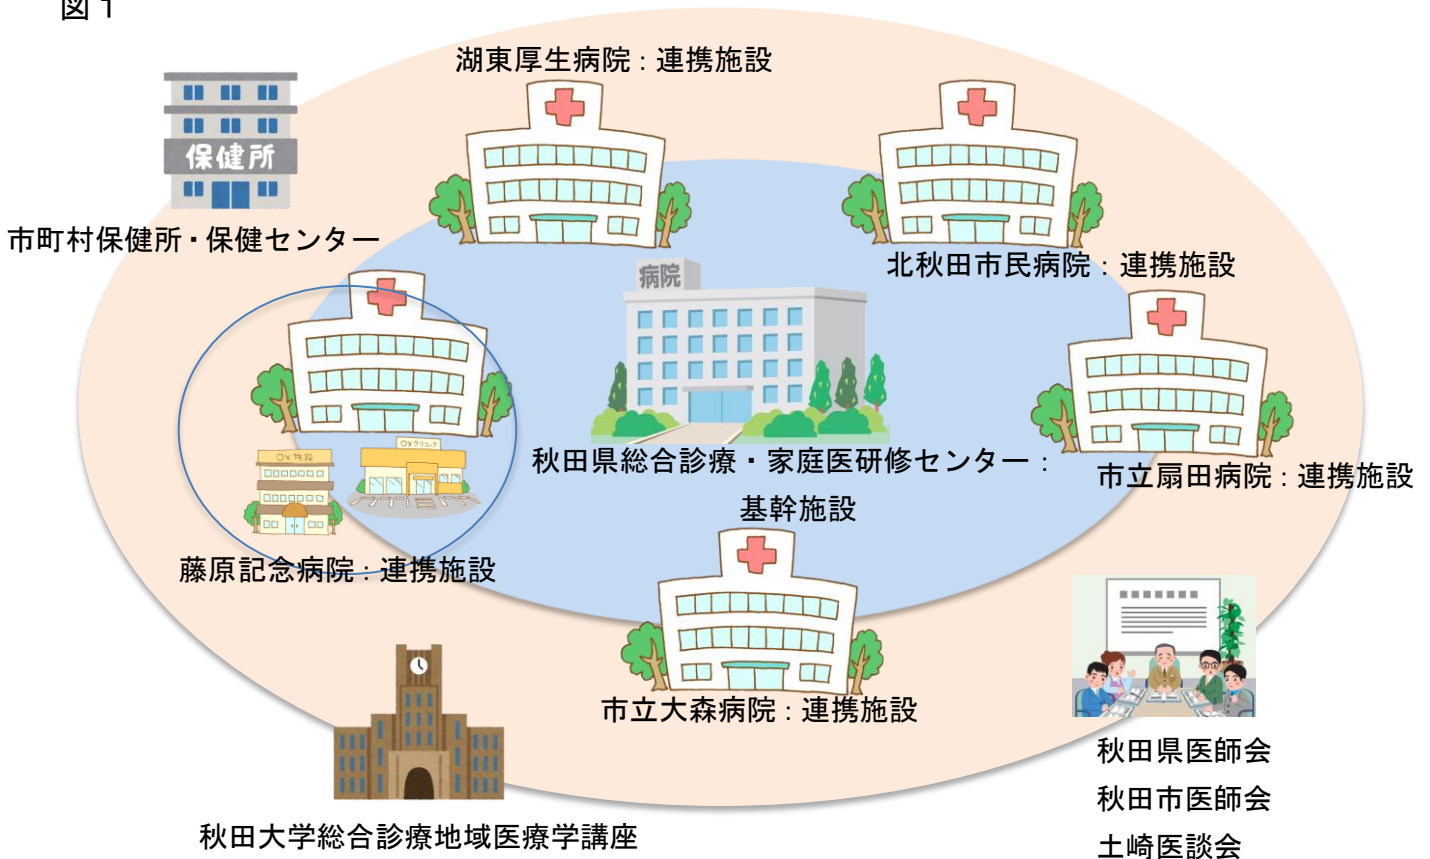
図 1

湖東厚生病院：連携施設

保健所

市町村保健所・保健センター

北秋田市民病院：連携施設

病院

秋田県総合診療・家庭医研修センター：
基幹施設

市立扇田病院：連携施設

○×施設

○×クリニック

藤原記念病院：連携施設

市立大森病院：連携施設

秋田県医師会
秋田市医師会
土崎医談会

秋田大学総合診療地域医療学講座